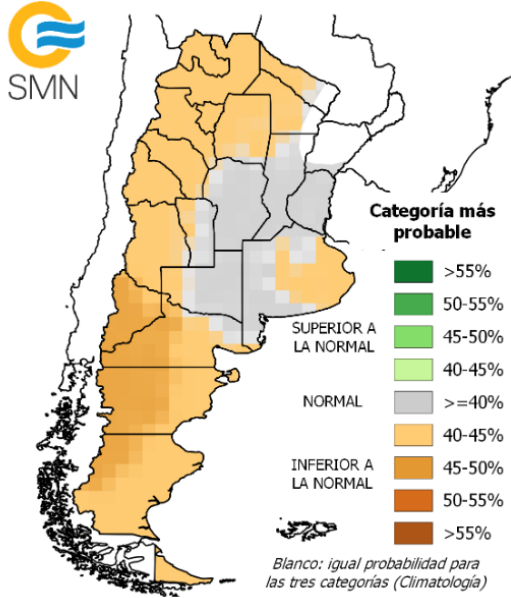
SMN

Categoría más probable

>55%

50-55%

SUPERIOR A LA NORMAL

45-50%

40-45%

NORMAL

>=40%

40-45%

INFERIOR A LA NORMAL

45-50%

50-55%

>55%

Blanco: igual probabilidad para las tres categorías (Climatología)